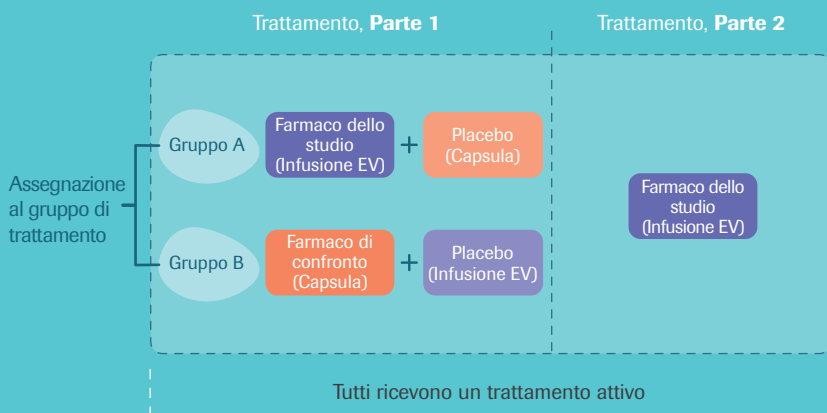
Trattamento, **Parte 1**

Trattamento, **Parte 2**

Assegnazione al gruppo di trattamento

Gruppo A

Farmaco dello studio (Infusione EV)

+

Placebo (Capsula)

Gruppo B

Farmaco di confronto (Capsula)

+

Placebo (Infusione EV)

Farmaco dello studio (Infusione EV)

Tutti ricevono un trattamento attivo